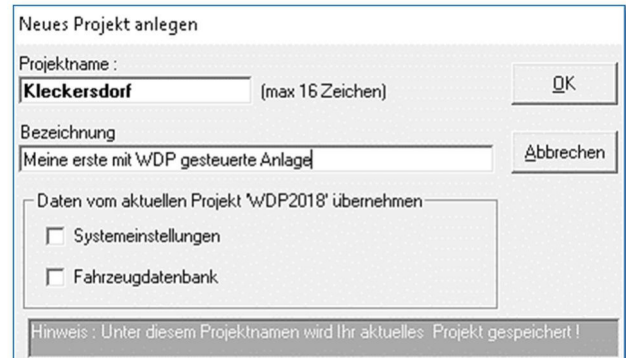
Neues Projekt anlegen

Projektname :

Kleckersdorf

(max 16 Zeichen)

OK

Bezeichnung

Meine erste mit WDP gesteuerte Anlage

Abbrechen

Daten vom aktuellen Projekt 'WDP2018' übernehmen

Systemeinstellungen

Fahrzeugdatenbank

Hinweis : Unter diesem Projektnamen wird Ihr aktuelles Projekt gespeichert !